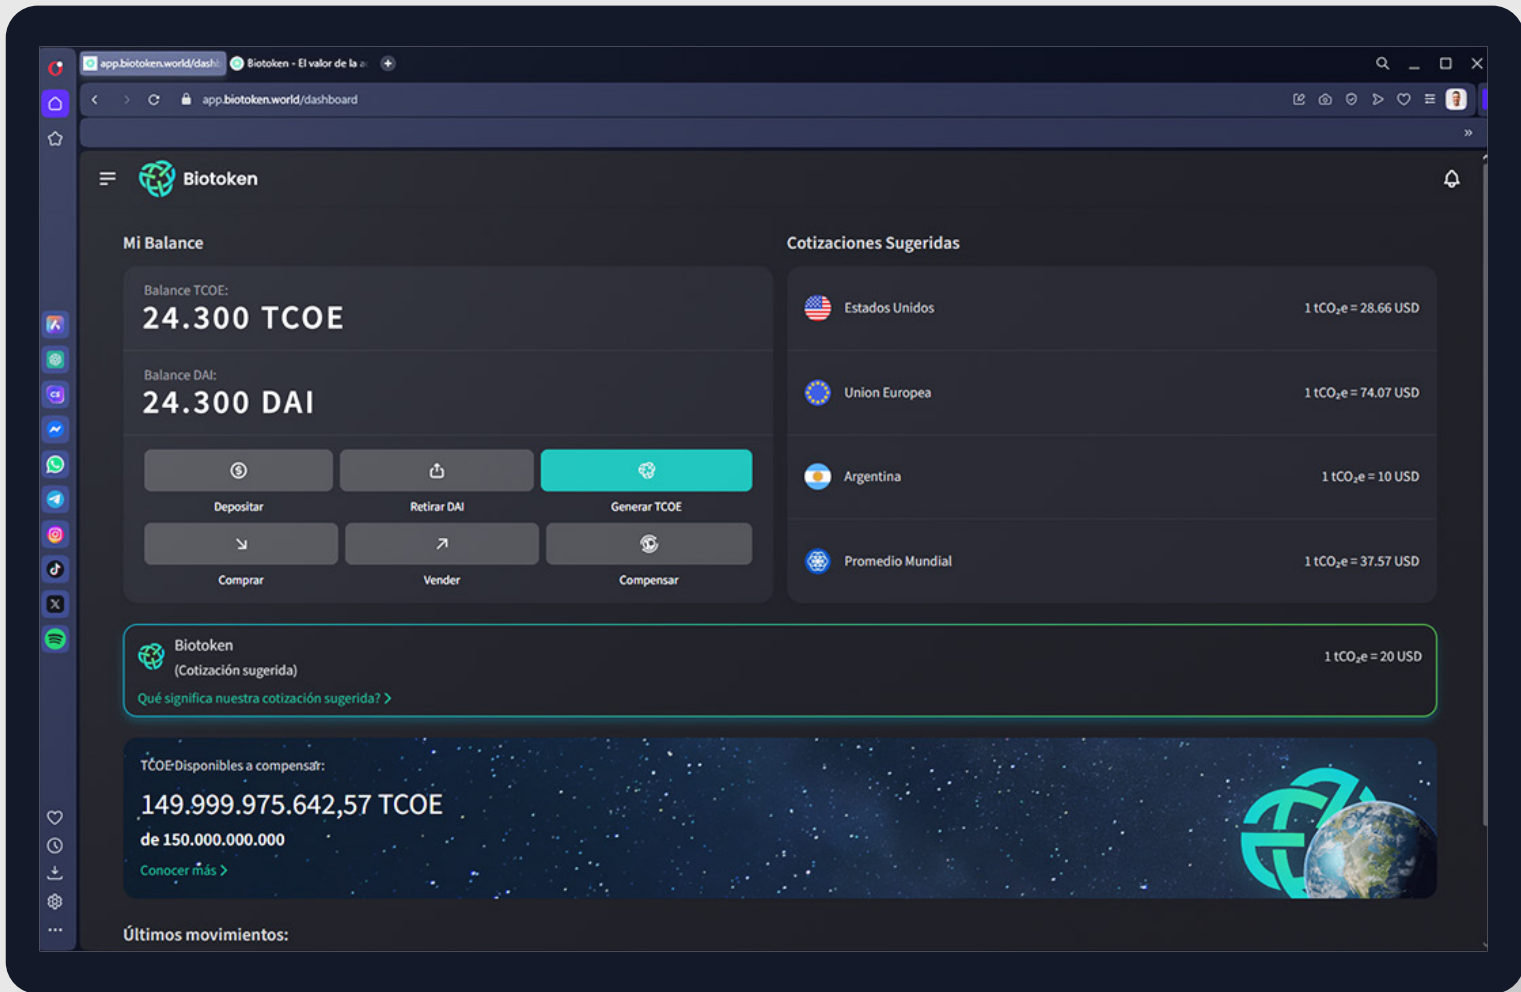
app.biotoken.world/dashb
Biotoken - El valor de la a
app.biotoken.world/dashboard

Biotoken

Mi Balance

Balance TCOE:
24.300 TCOE

Balance DAI:
24.300 DAI

Depositar
Retirar DAI
Generar TCOE
Comprar
Vender
Compensar

Cotizaciones Sugeridas

Estados Unidos
1 $tCO_2e$ = 28.66 USD

Union Europea
1 $tCO_2e$ = 74.07 USD

Argentina
1 $tCO_2e$ = 10 USD

Promedio Mundial
1 $tCO_2e$ = 37.57 USD

Biotoken
(Cotización sugerida)
1 $tCO_2e$ = 20 USD
Qué significa nuestra cotización sugerida? >

TCOE Disponibles a compensar:
149.999.975.642,57 TCOE
de 150.000.000.000
Conocer más >

Últimos movimientos: